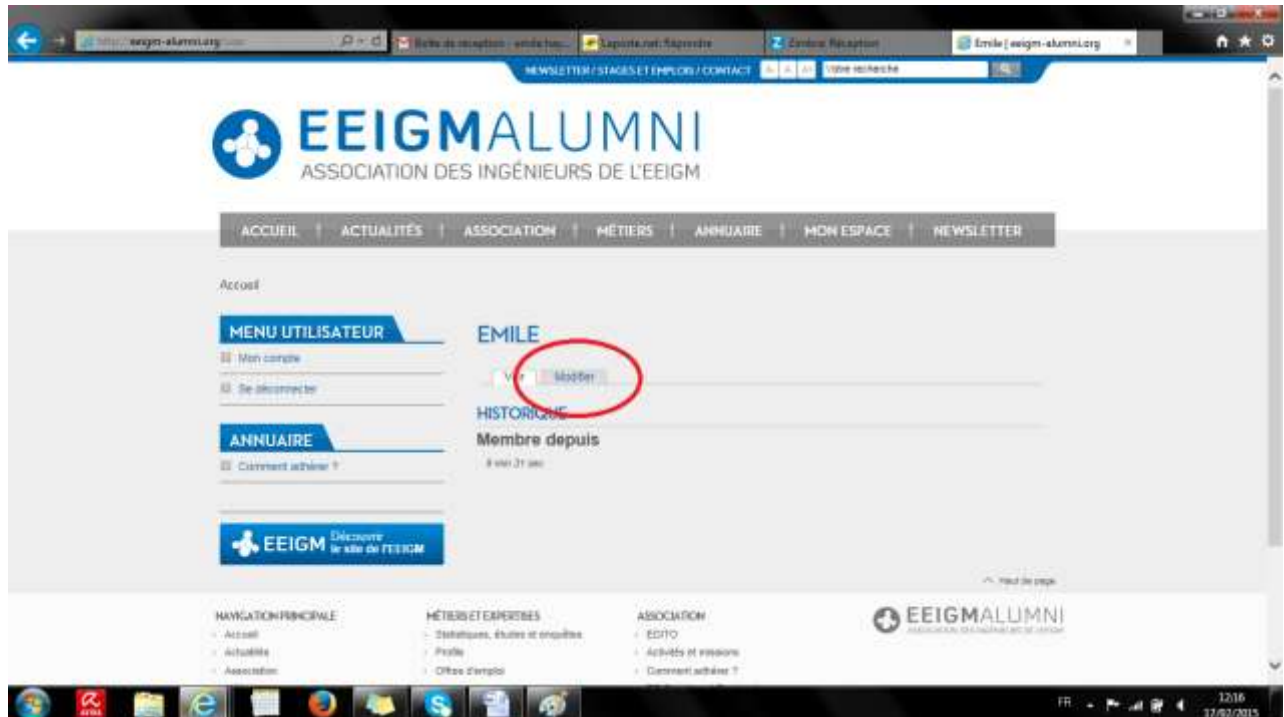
http://eeigm-alumni.org
Boîte de réception - emile.hou...
Zimbra: Réception
Emile | eeigm-alumni.org

NEWSLETTER / STAGES ET EMPLOIS / CONTACT
A A A
Votre recherche

EEIGMALUMNI
ASSOCIATION DES INGÉNIEURS DE L'EEIGM

ACCUEIL | ACTUALITÉS | ASSOCIATION | MÉTIERS | ANNUAIRE | MON ESPACE | NEWSLETTER

Accueil

MENU UTILISATEUR
Mon compte
Se déconnecter

ANNUAIRE
Comment adhérer ?

EEIGM Découvrir le site de l'EEIGM

EMILE
Voir
Modifier
HISTORIQUE
Membre depuis
8 min 31 sec

^ Haut de page

NAVIGATION PRINCIPALE
Accueil
Actualités
Association

MÉTIERS ET EXPERTISES
Statistiques, études et enquêtes
Profils
Offres d'emploi

ASSOCIATION
EDITO
Activités et missions
Comment adhérer ?

EEIGMALUMNI
ASSOCIATION DES INGÉNIEURS DE L'EEIGM

FR
12:16
17/02/2015